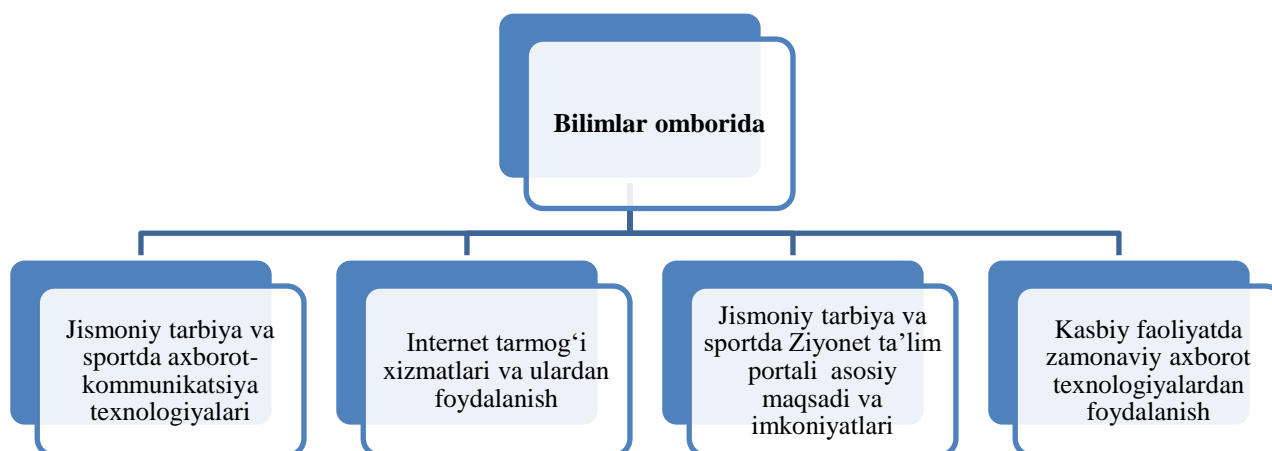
Bilimlar omborida

Jismoniy tarbiya va sportda axborot-kommunikatsiya texnologiyalari

Internet tarmog‘i xizmatlari va ulardan foydalanish

Jismoniy tarbiya va sportda Ziyonet ta’lim portali asosiy maqsadi va imkoniyatlari

Kasbiy faoliyatda zamonaviy axborot texnologiyalardan foydalanish